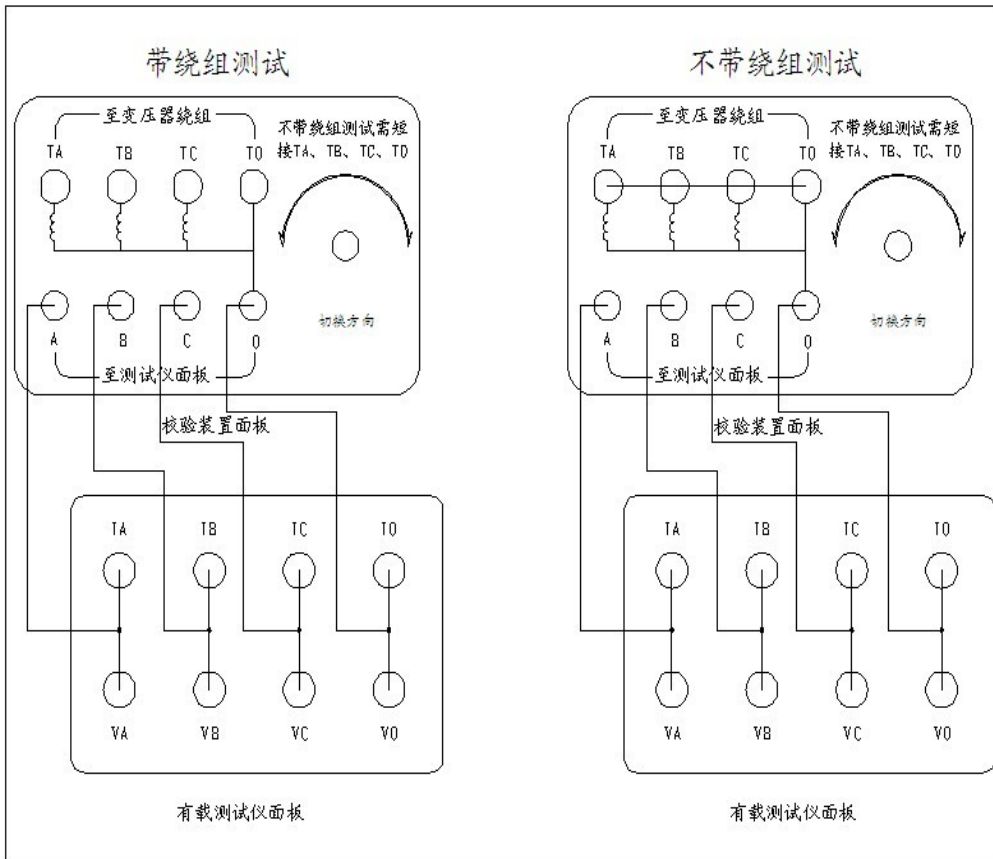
带绕组测试

至变压器绕组

不带绕组测试需短接TA、TB、TC、TO

TA TB TC TO

切换方向

A B C O

至测试仪面板

校验装置面板

TA TB TC TO

VA VB VC VO

有载测试仪面板

不带绕组测试

至变压器绕组

不带绕组测试需短接TA、TB、TC、TO

TA TB TC TO

切换方向

A B C O

至测试仪面板

校验装置面板

TA TB TC TO

VA VB VC VO

有载测试仪面板